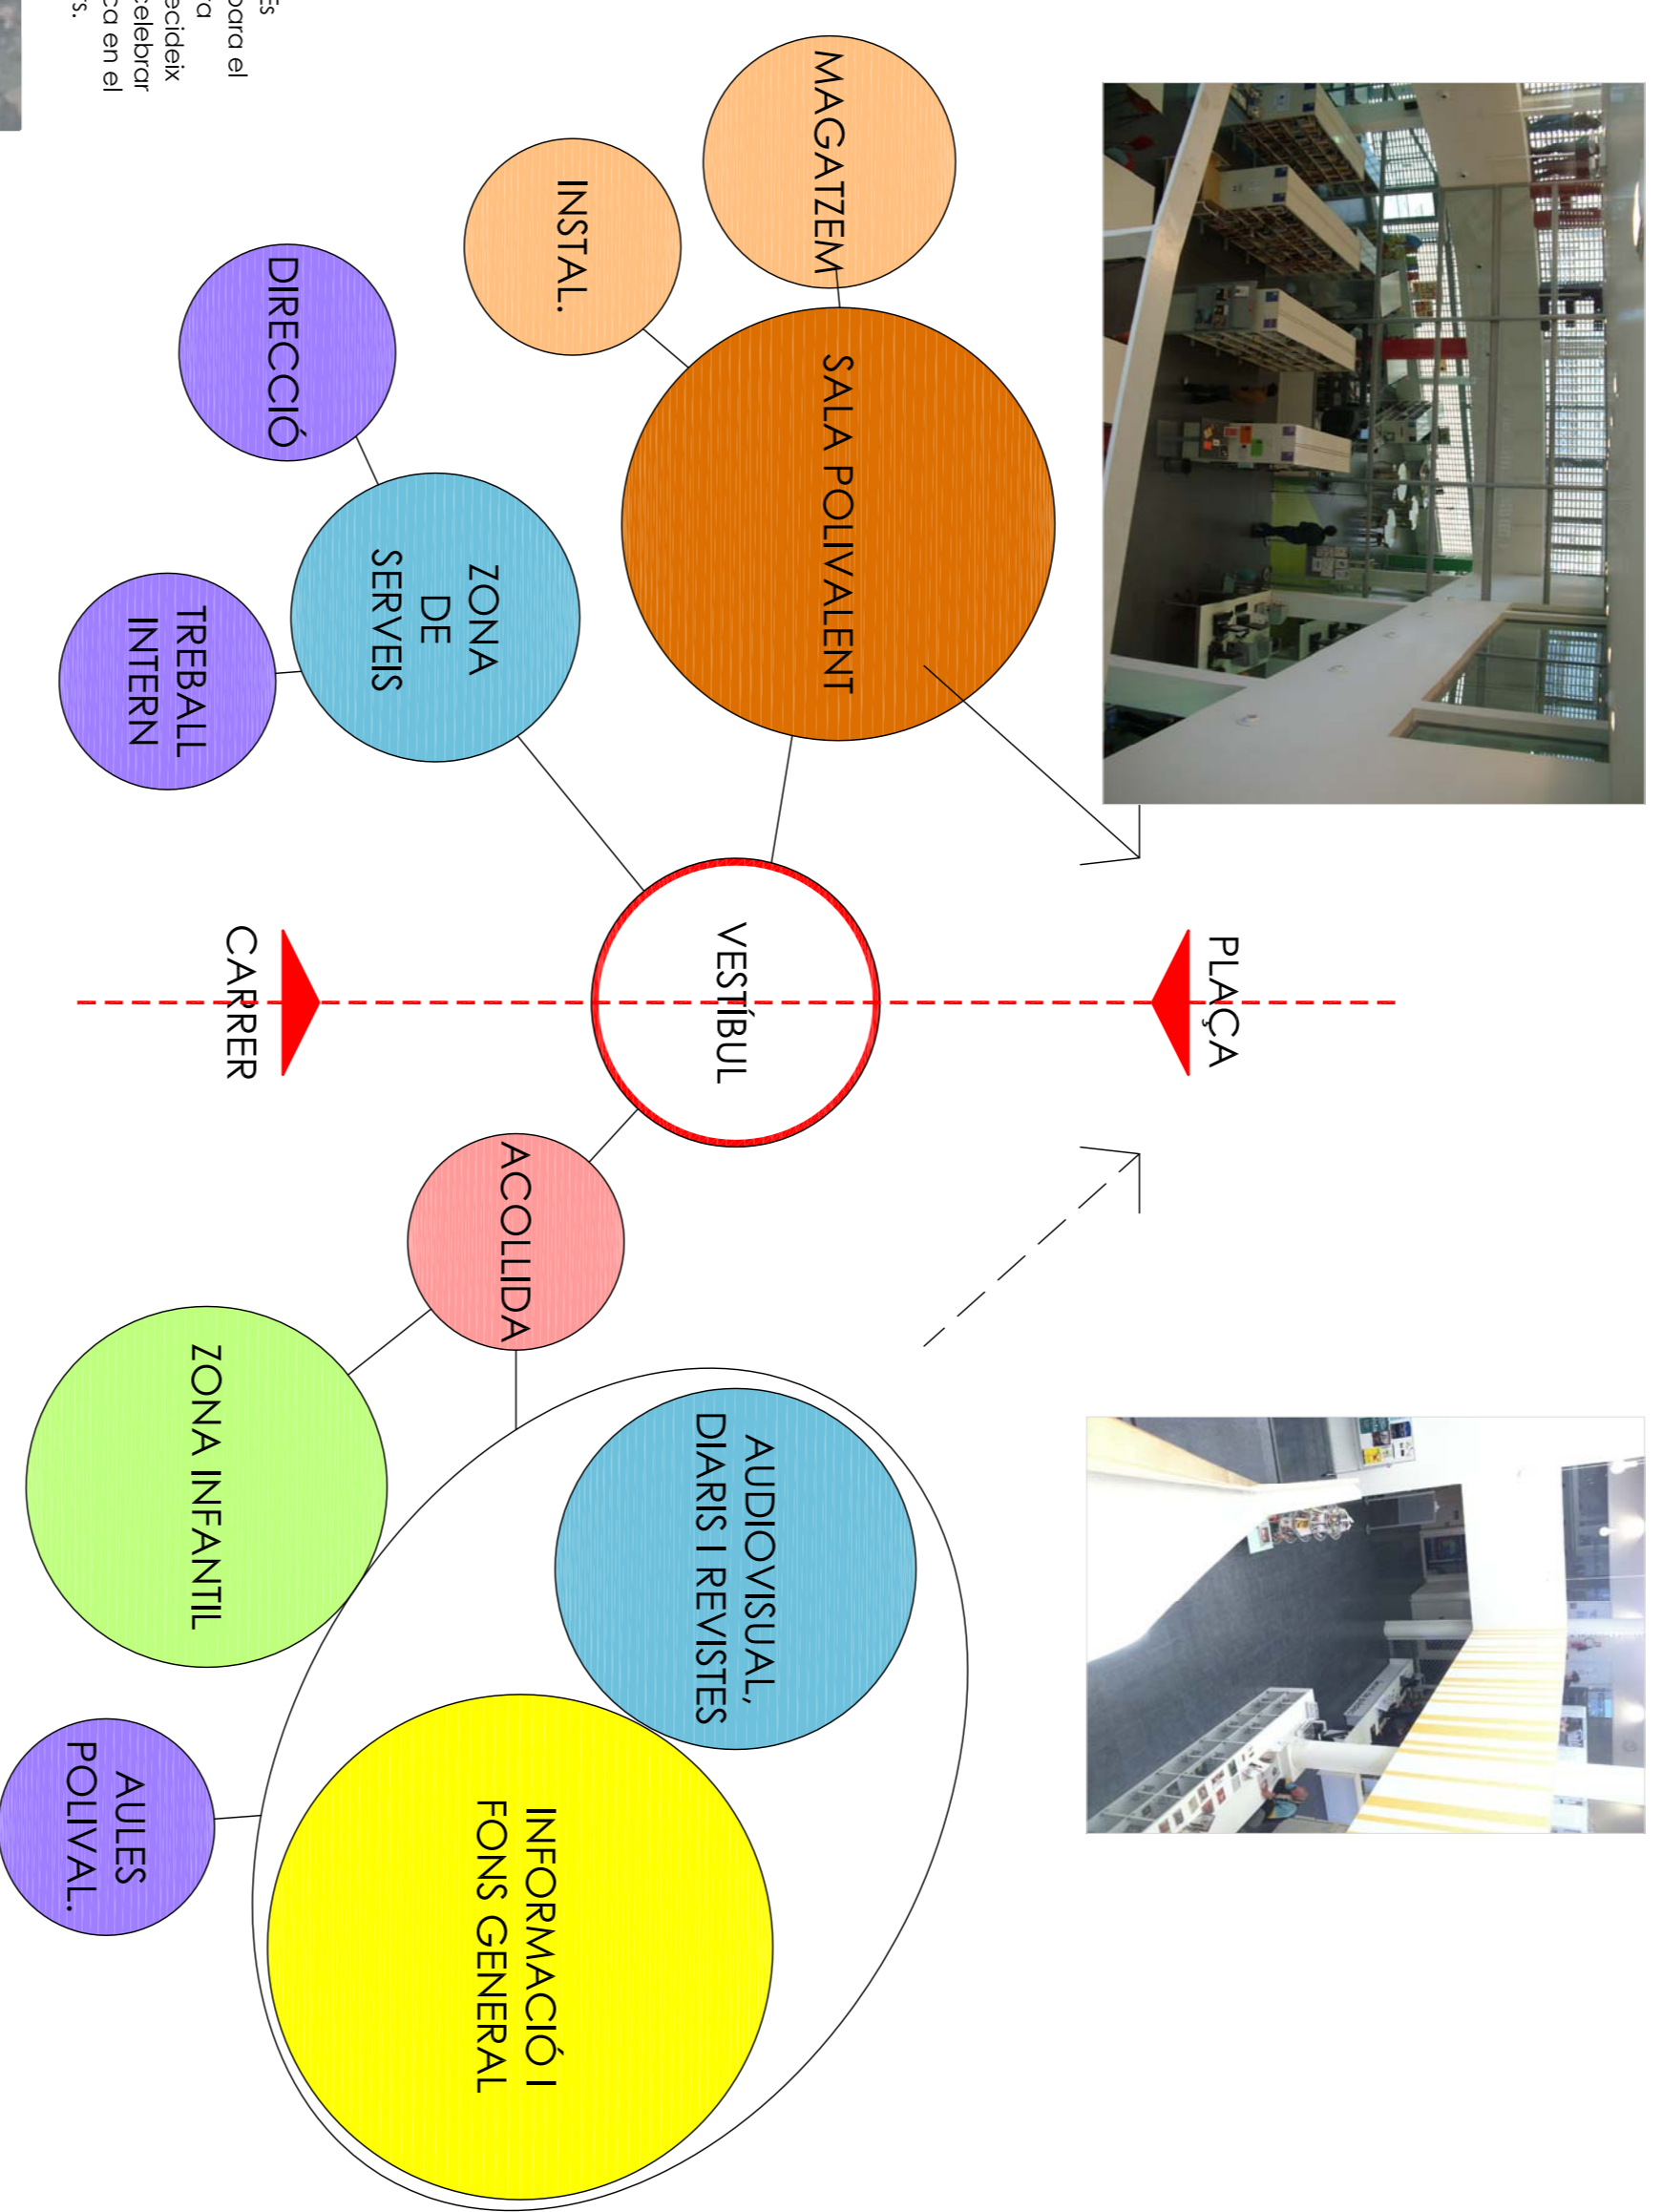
MAGATZEM

INSTAL.

SALA POLIVALENT

DIRECCIÓ

ZONA DE SERVEIS

TREBALL INTERN

PLAÇA

VESTÍBUL

CARRER

ACOLLIDA

AUDIOVISUAL, DIARIS I REVISTES

ZONA INFANTIL

INFORMACIÓ I FONS GENERAL

AULES POLIVAL.

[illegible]és
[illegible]para el
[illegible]a
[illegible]ecideix
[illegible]celebrar
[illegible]ca en el
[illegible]s.